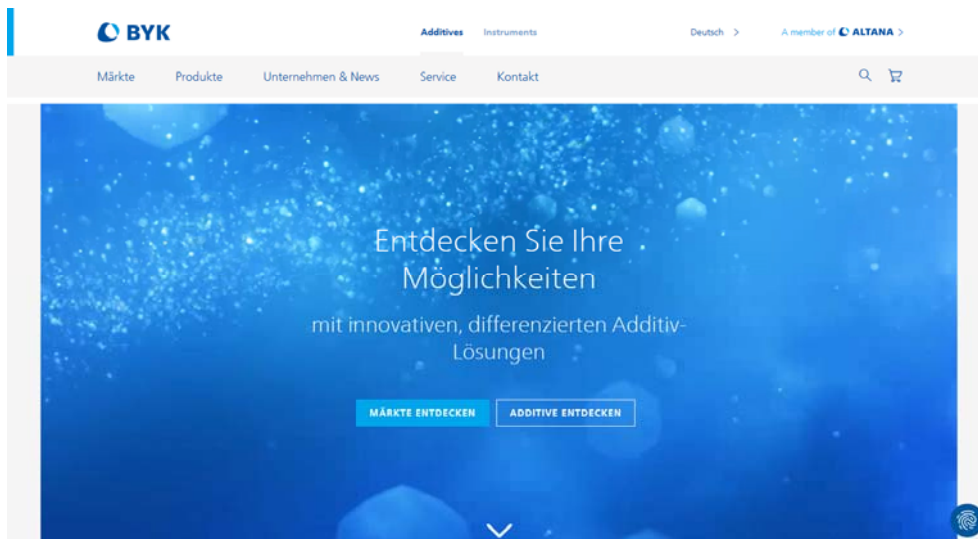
BYK

Additives Instruments

Deutsch >

A member of ALTANA >

Märkte Produkte Unternehmen & News Service Kontakt

Entdecken Sie Ihre Möglichkeiten

mit innovativen, differenzierten Additiv-Lösungen

MÄRKTE ENTDECKEN

ADDITIVE ENTDECKEN